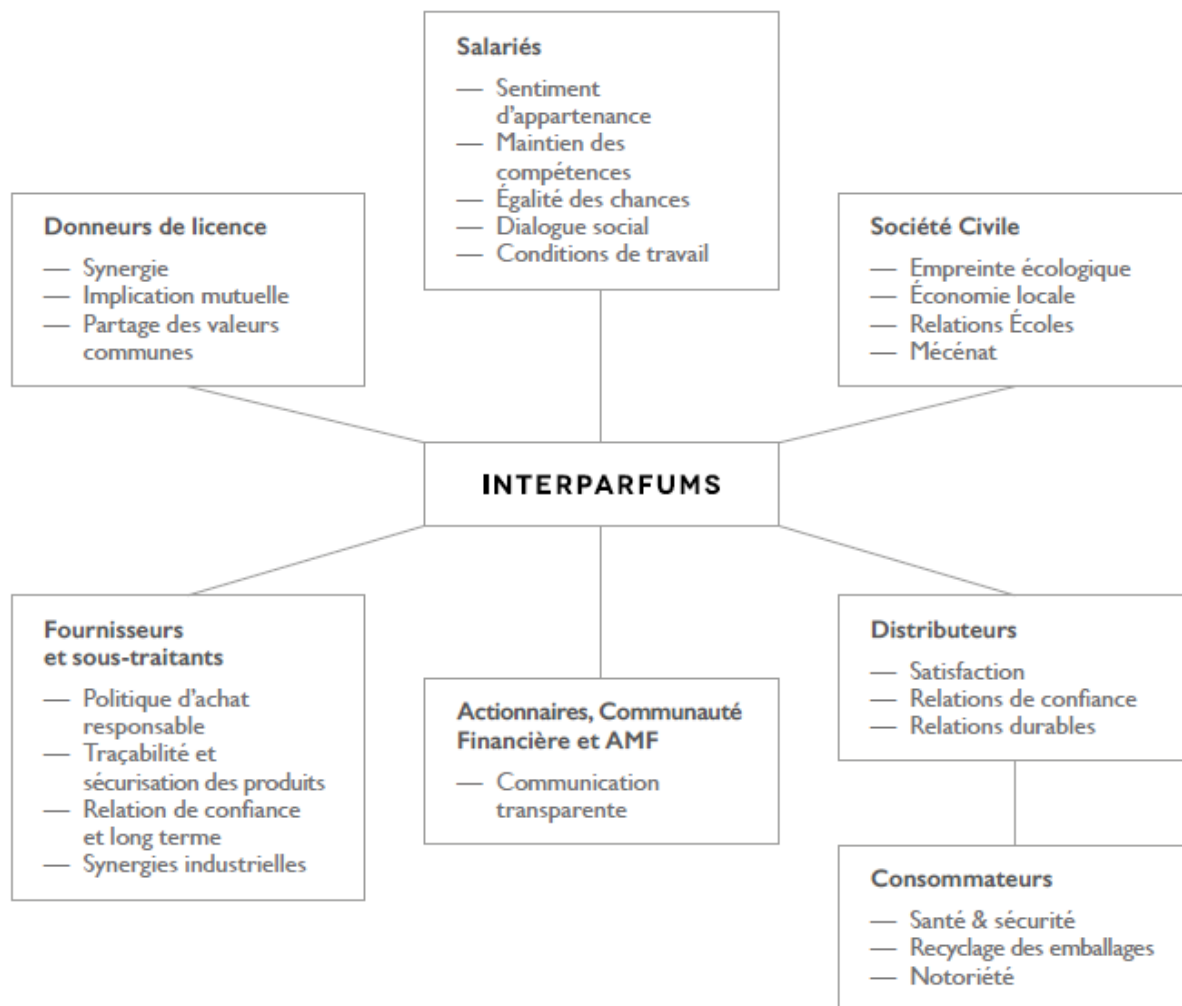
Salariés
— Sentiment d'appartenance
— Maintien des compétences
— Égalité des chances
— Dialogue social
— Conditions de travail

Donneurs de licence
— Synergie
— Implication mutuelle
— Partage des valeurs communes

Société Civile
— Empreinte écologique
— Économie locale
— Relations Écoles
— Mécénat

INTERPARFUMS

Fournisseurs et sous-traitants
— Politique d'achat responsable
— Traçabilité et sécurisation des produits
— Relation de confiance et long terme
— Synergies industrielles

Actionnaires, Communauté Financière et AMF
— Communication transparente

Distributeurs
— Satisfaction
— Relations de confiance
— Relations durables

Consommateurs
— Santé & sécurité
— Recyclage des emballages
— Notoriété